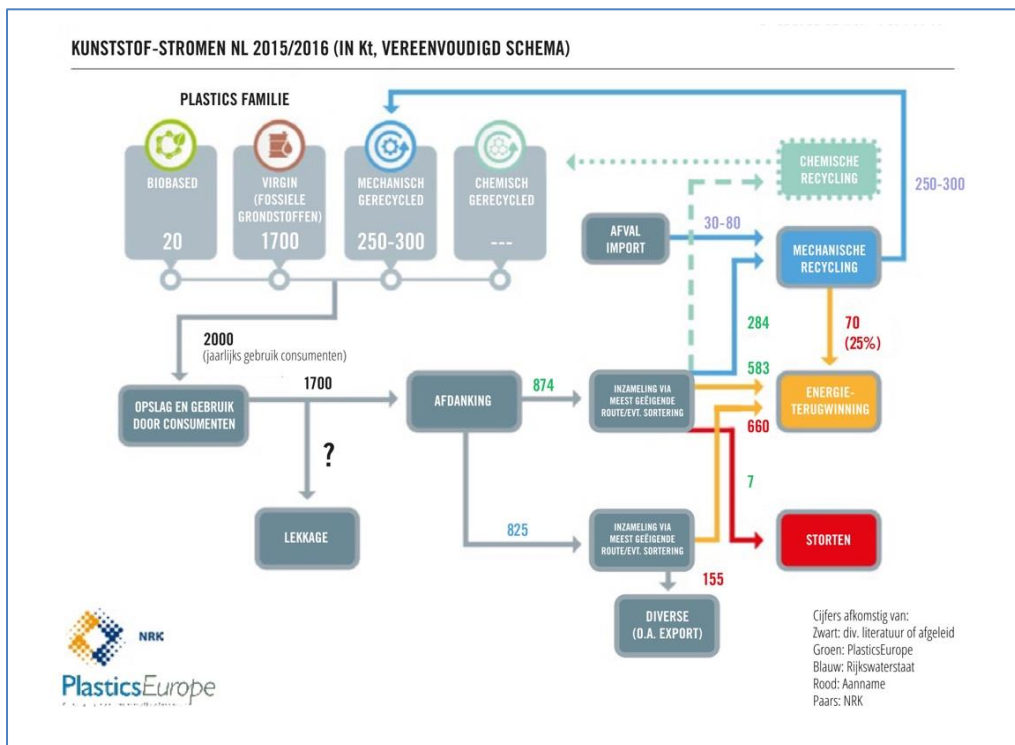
KUNSTSTOF-STROMEN NL 2015/2016 (IN Kt, VEREENVOUDIGD SCHEMA)

PLASTICS FAMILIE

BIOBASED
20

VIRGIN (FOSSIELE GRONDSTOFFEN)
1700

MECHANISCH GERECYCLED
250-300

CHEMISCH GERECYCLED
---

CHEMISCHE RECYCLING

250-300

AFVAL IMPORT

30-80

MECHANISCHE RECYCLING

284

70
(25%)

2000
(jaarlijks gebruik consumenten)

OPSLAG EN GEBRUIK DOOR CONSUMENTEN

1700

AFDANKING

874

INZAMELING VIA MEEST GEËIGENDE ROUTE/EVT. SORTERING

583

ENERGIE-TERUGWINNING

660

?

7

LEKKAGE

825

INZAMELING VIA MEEST GEËIGENDE ROUTE/EVT. SORTERING

STORTEN

155

DIVERSE (O.A. EXPORT)

NRK

PlasticsEurope

Cijfers afkomstig van:
Zwart: div. literatuur of afgeleid
Groen: PlasticsEurope
Blauw: Rijkswaterstaat
Rood: Aanname
Paars: NRK